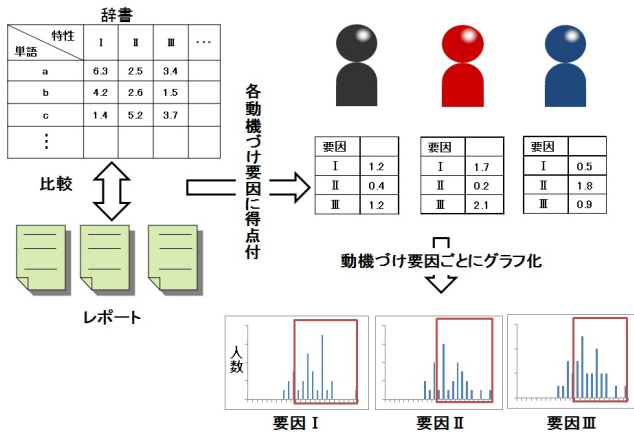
辞書

| 特性 / 単語 | Ⅰ | Ⅱ | Ⅲ | ・・・ |
|---|---|---|---|---|
| a | 6.3 | 2.5 | 3.4 | |
| b | 4.2 | 2.6 | 1.5 | |
| c | 1.4 | 5.2 | 3.7 | |
| ⋮ | | | | |

比較

レポート

各動機づけ要因に得点付

| 要因 | |
|---|---|
| Ⅰ | 1.2 |
| Ⅱ | 0.4 |
| Ⅲ | 1.2 |

| 要因 | |
|---|---|
| Ⅰ | 1.7 |
| Ⅱ | 0.2 |
| Ⅲ | 2.1 |

| 要因 | |
|---|---|
| Ⅰ | 0.5 |
| Ⅱ | 1.8 |
| Ⅲ | 0.9 |

動機づけ要因ごとにグラフ化

人数

要因Ⅰ

要因Ⅱ

要因Ⅲ